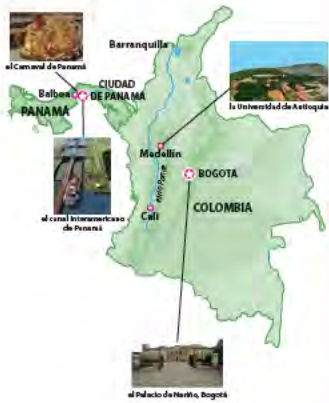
el Carnaval de Panamá

Barranquilla

CIUDAD DE PANAMÁ

Balboa

PANAMÁ

la Universidad de Antioquia

el canal interamericano de Panamá

Medellín

BOGOTÁ

Río Cauca

Río Magdalena

Cali

COLOMBIA

el Palacio de Nariño, Bogotá